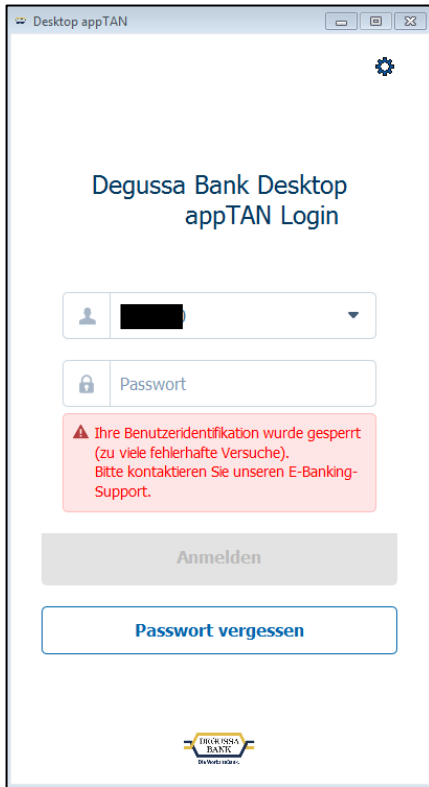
Desktop appTAN

Degussa Bank Desktop appTAN Login

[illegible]

Passwort

Ihre Benutzeridentifikation wurde gesperrt (zu viele fehlerhafte Versuche).
Bitte kontaktieren Sie unseren E-Banking-Support.

Anmelden

Passwort vergessen

DEGUSSA BANK
Die Worksite Bank.